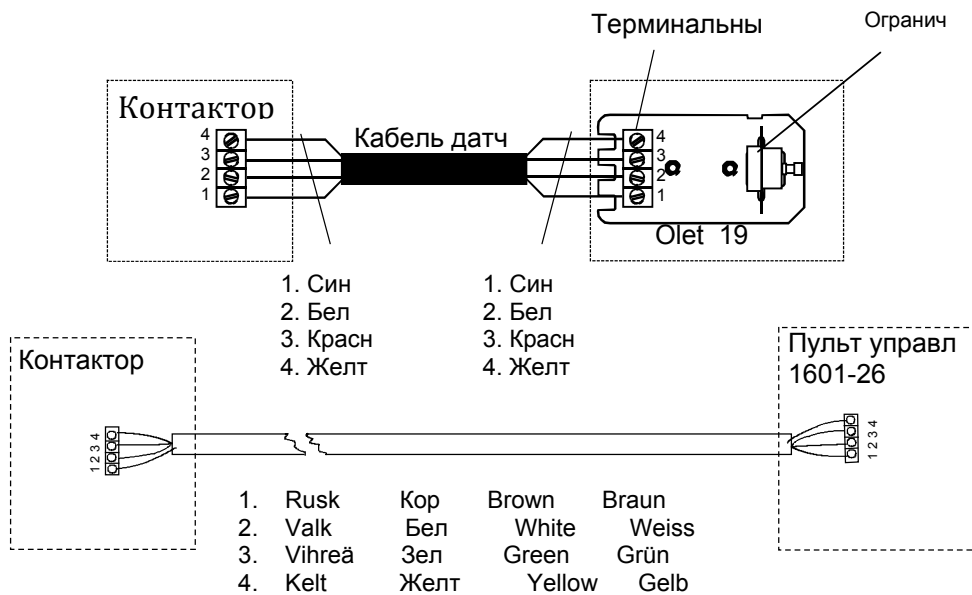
Терминальны

Огранич

Контактор

Кабель датч

4
3
2
1

4
3
2
1

Olet 19

1. Син
2. Бел
3. Красн
4. Желт

1. Син
2. Бел
3. Красн
4. Желт

Контактор

Пульт управл
1601-26

1 2 3 4

1 2 3 4

| 1. | Rusk | Кор | Brown | Braun |
|---|---|---|---|---|
| 2. | Valk | Бел | White | Weiss |
| 3. | Vihreä | Зел | Green | Grün |
| 4. | Kelt | Желт | Yellow | Gelb |